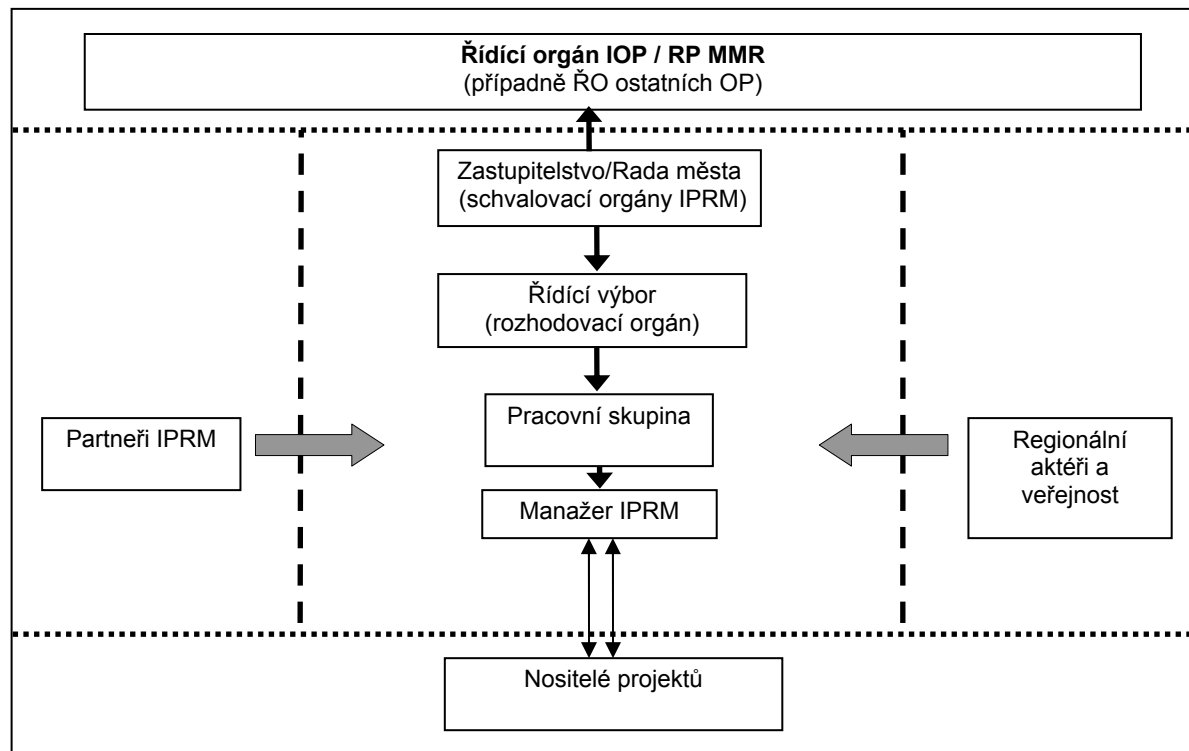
**Řídící orgán IOP / RP MMR**
(případně ŘO ostatních OP)

Zastupitelstvo/Rada města
(schvalovací orgány IPRM)

Řídící výbor
(rozhodovací orgán)

Partneři IPRM

Pracovní skupina

Regionální aktéři a veřejnost

Manažer IPRM

Nositelé projektů